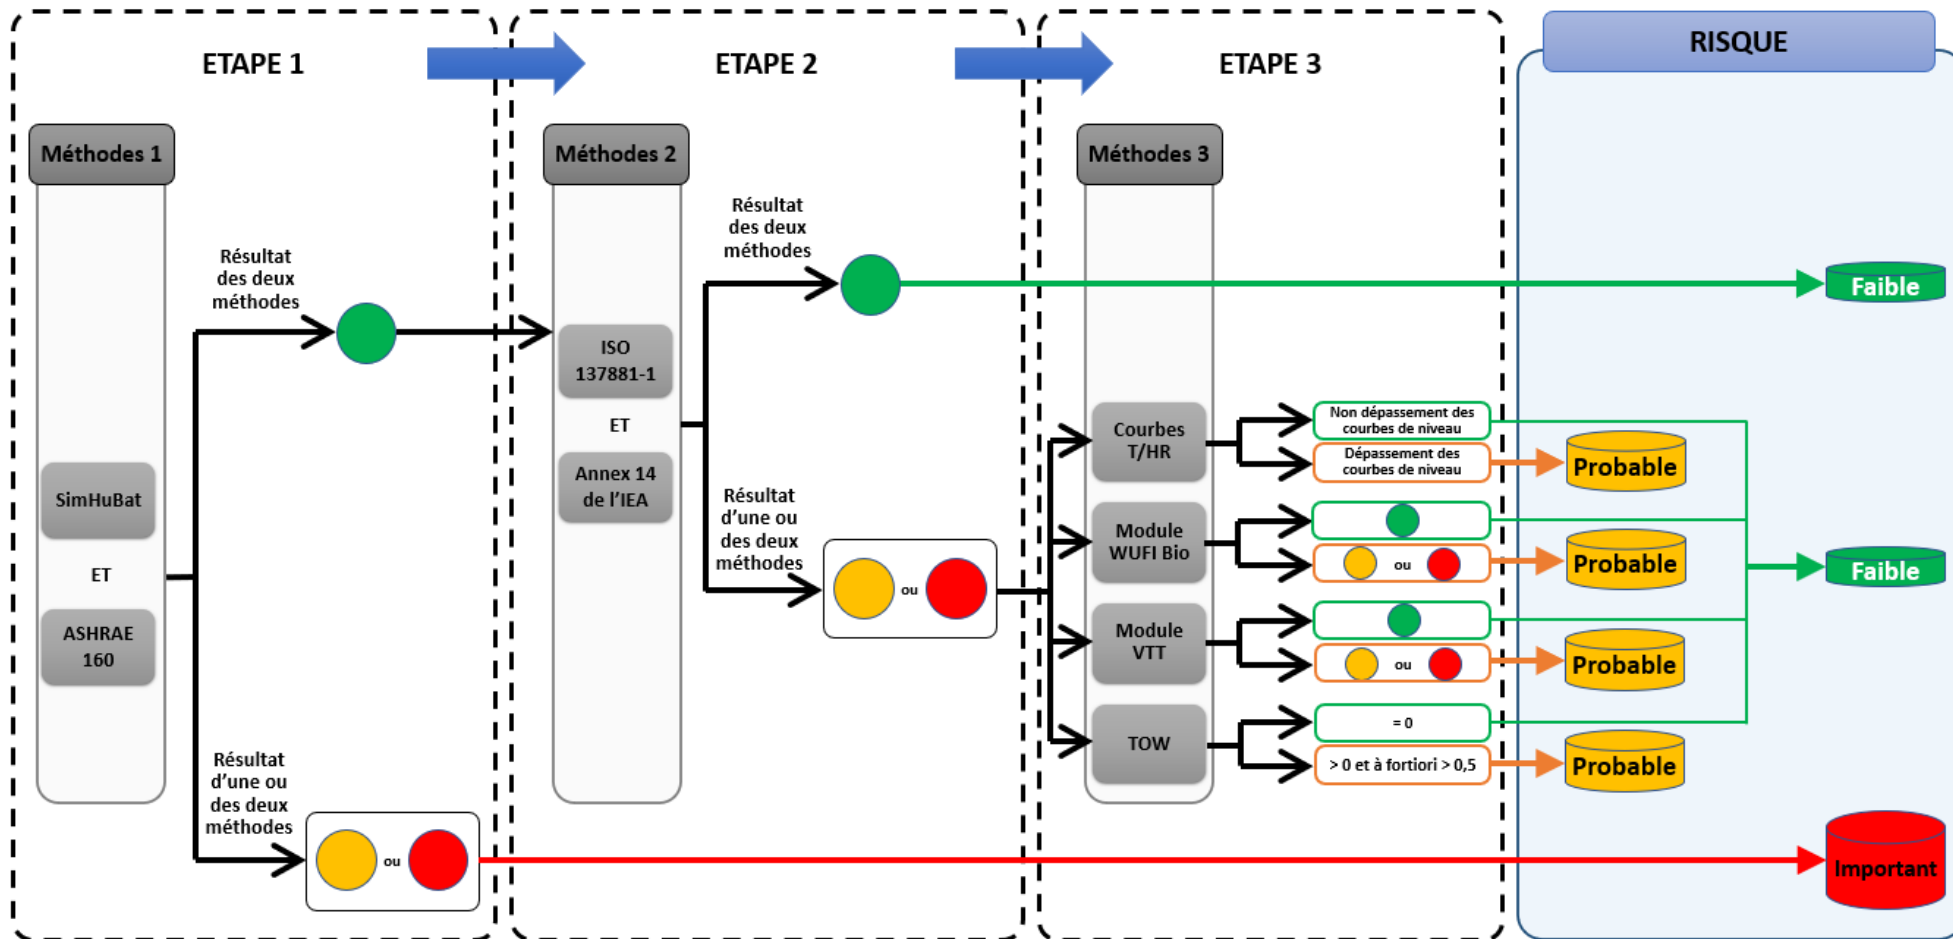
ETAPE 1

Méthodes 1

SimHuBat

ET

ASHRAE 160

Résultat des deux méthodes

Résultat d'une ou des deux méthodes

ou

ETAPE 2

Méthodes 2

ISO 137881-1

ET

Annex 14 de l'IEA

Résultat des deux méthodes

Résultat d'une ou des deux méthodes

ou

ETAPE 3

Méthodes 3

Courbes T/HR

Module WUFI Bio

Module VTT

TOW

Non dépassement des courbes de niveau

Dépassement des courbes de niveau

ou

ou

= 0

> 0 et à fortiori > 0,5

RISQUE

Faible

Probable

Probable

Faible

Probable

Probable

Important